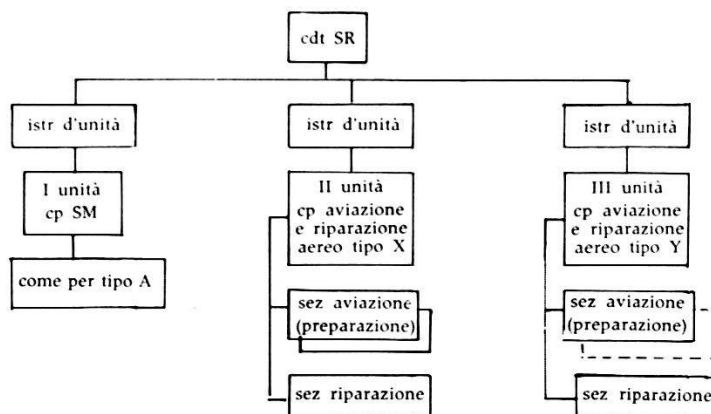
cdt SR

istr d'unità

I unità
cp SM

come per tipo A

istr d'unità

II unità
cp aviazione
e riparazione
aereo tipo X

sez aviazione
(preparazione)

sez riparazione

istr d'unità

III unità
cp aviazione
e riparazione
aereo tipo Y

sez aviazione
(preparazione)

sez riparazione